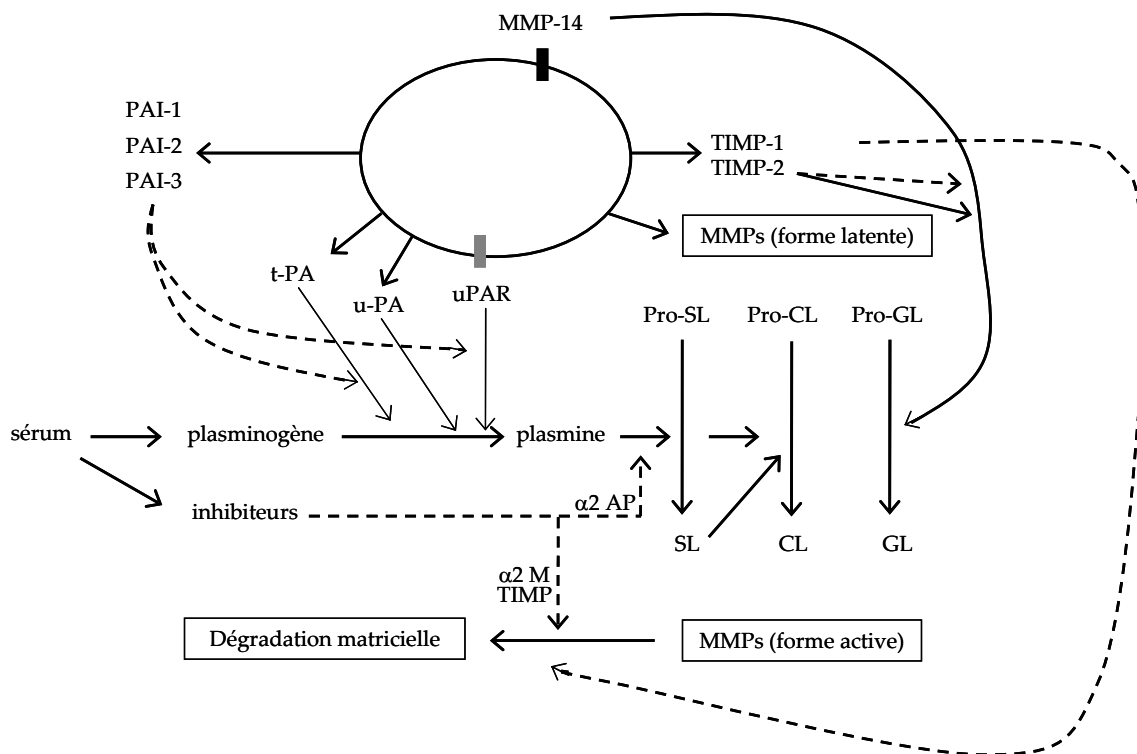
MMP-14

PAI-1
PAI-2
PAI-3

TIMP-1
TIMP-2

MMPs (forme latente)

t-PA
u-PA
uPAR

Pro-SL
Pro-CL
Pro-GL

sérum
plasminogène
plasmine

inhibiteurs
$\alpha2$ AP

SL
CL
GL

$\alpha2$ M
TIMP

Dégradation matricielle

MMPs (forme active)